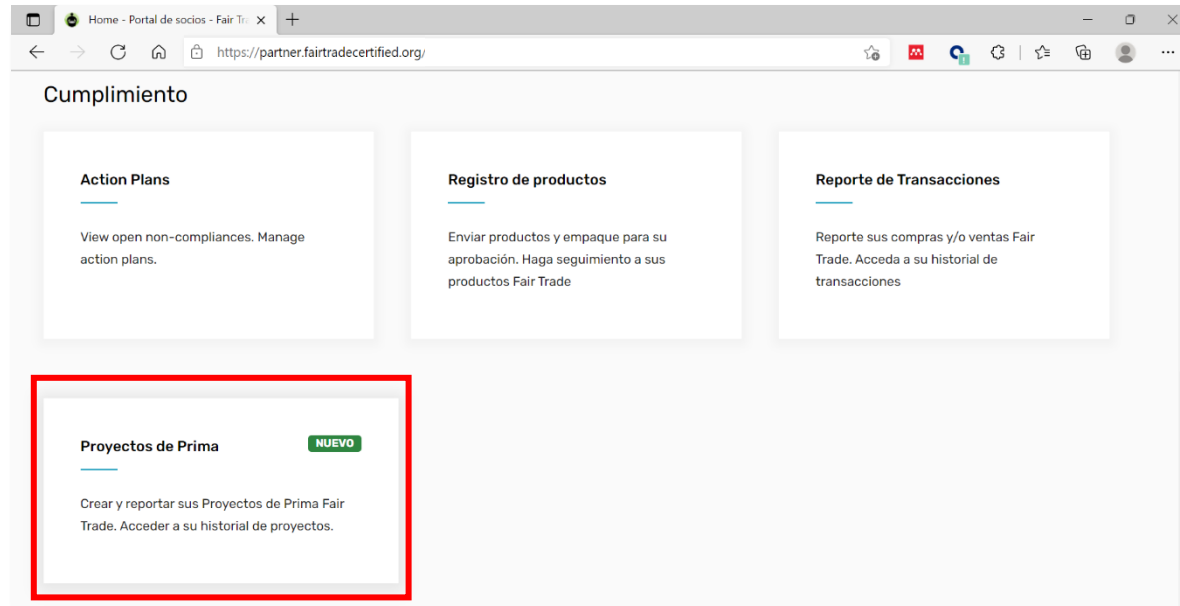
Home - Portal de socios - Fair Tr

https://partner.fairtradecertified.org/

Cumplimiento

Action Plans

View open non-compliances. Manage action plans.

Registro de productos

Enviar productos y empaque para su aprobación. Haga seguimiento a sus productos Fair Trade

Reporte de Transacciones

Reporte sus compras y/o ventas Fair Trade. Acceda a su historial de transacciones

Proyectos de Prima

NUEVO

Crear y reportar sus Proyectos de Prima Fair Trade. Acceder a su historial de proyectos.